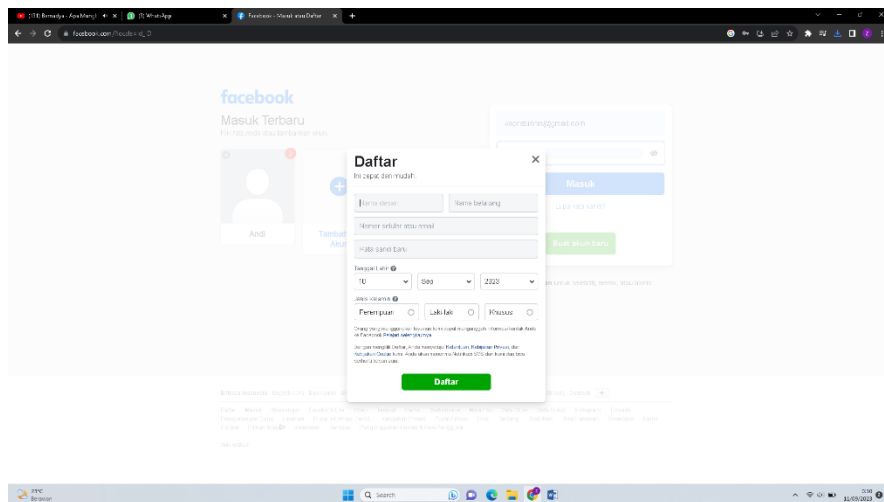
(10) Bernadya - Apa Mungk × (3) WhatsApp × Facebook - Masuk atau Daftar × +

facebook.com/?locale=id_ID

facebook
Masuk Terbaru
Klik foto Anda atau tambahkan akun.

Andi

Tambah Akun

Masuk

Lupa kata sandi?

Buat akun baru

Daftar
Ini cepat dan mudah.

Nama depan
Nama belakang
Nomor seluler atau email
Kata sandi baru

Tanggal lahir
10
Sep
2023

Jenis kelamin
Perempuan
Laki-laki
Khusus

Orang yang menggunakan layanan kami mungkin telah mengunggah informasi kontak Anda ke Facebook. Pelajari selengkapnya.

Dengan mengklik Daftar, Anda menyetujui Ketentuan, Kebijakan Privasi, dan Kebijakan Cookie kami. Anda akan menerima Notifikasi SMS dari kami dan bisa berhenti kapan saja.

Daftar

Q Search

12/09/2023